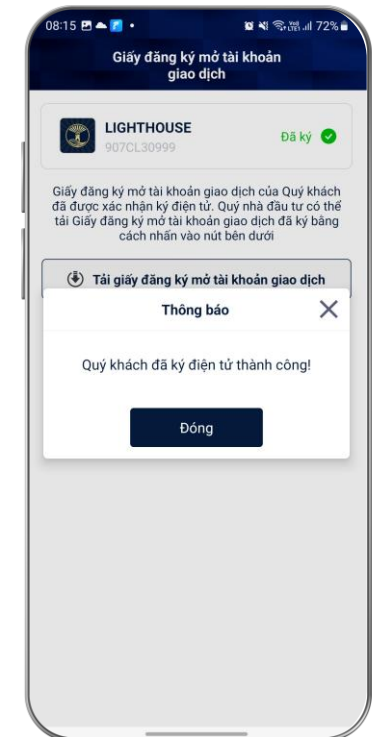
08:15 72%

Giấy đăng ký mở tài khoản giao dịch

LIGHTHOUSE
907CL30999

Đã ký

Giấy đăng ký mở tài khoản giao dịch của Quý khách đã được xác nhận ký điện tử. Quý nhà đầu tư có thể tải Giấy đăng ký mở tài khoản giao dịch đã ký bằng cách nhấn vào nút bên dưới

Tải giấy đăng ký mở tài khoản giao dịch

Thông báo

Quý khách đã ký điện tử thành công!

Đóng